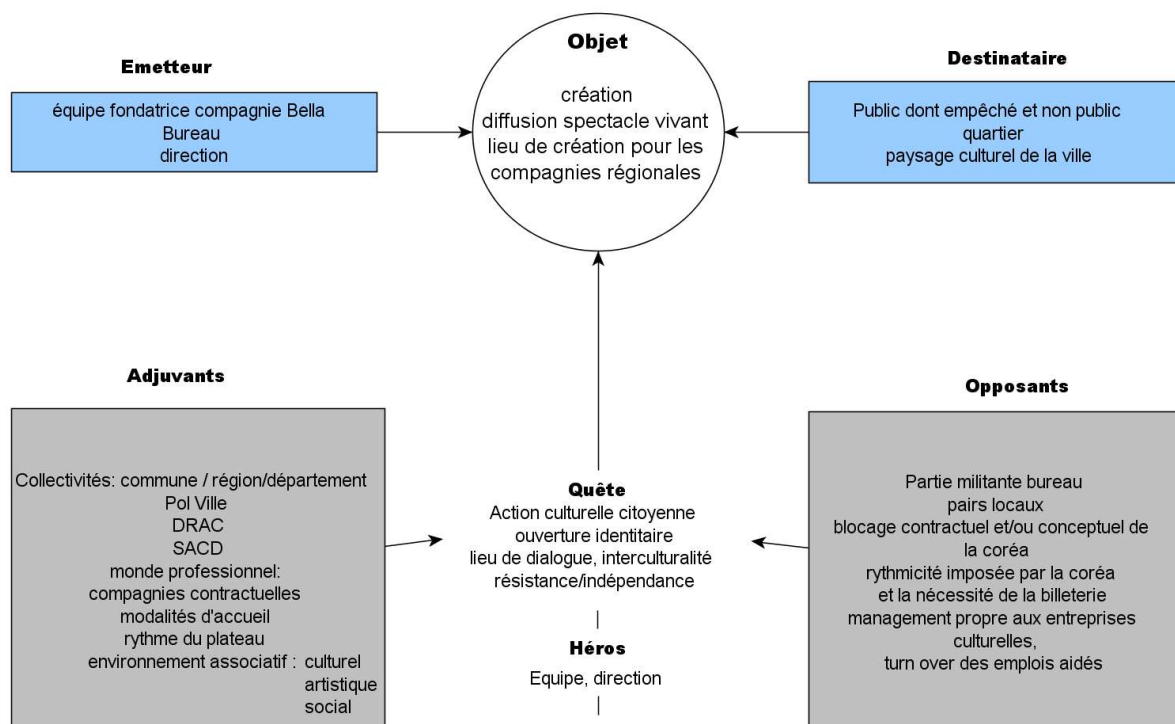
**Emetteur**

équipe fondatrice compagnie Bella
Bureau
direction

**Objet**

création
diffusion spectacle vivant
lieu de création pour les compagnies régionales

**Destinataire**

Public dont empêché et non public
quartier
paysage culturel de la ville

**Adjuvants**

Collectivités: commune / région/département
Pol Ville
DRAC
SACD
monde professionnel:
compagnies contractuelles
modalités d'accueil
rythme du plateau
environnement associatif : culturel
artistique
social

**Quête**
Action culturelle citoyenne
ouverture identitaire
lieu de dialogue, interculturalité
résistance/indépendance

|

**Héros**
Equipe, direction

|

**Opposants**

Partie militante bureau
pairs locaux
blocage contractuel et/ou conceptuel de la coréa
rythmicité imposée par la coréa
et la nécessité de la billeterie
management propre aux entreprises culturelles,
turn over des emplois aidés